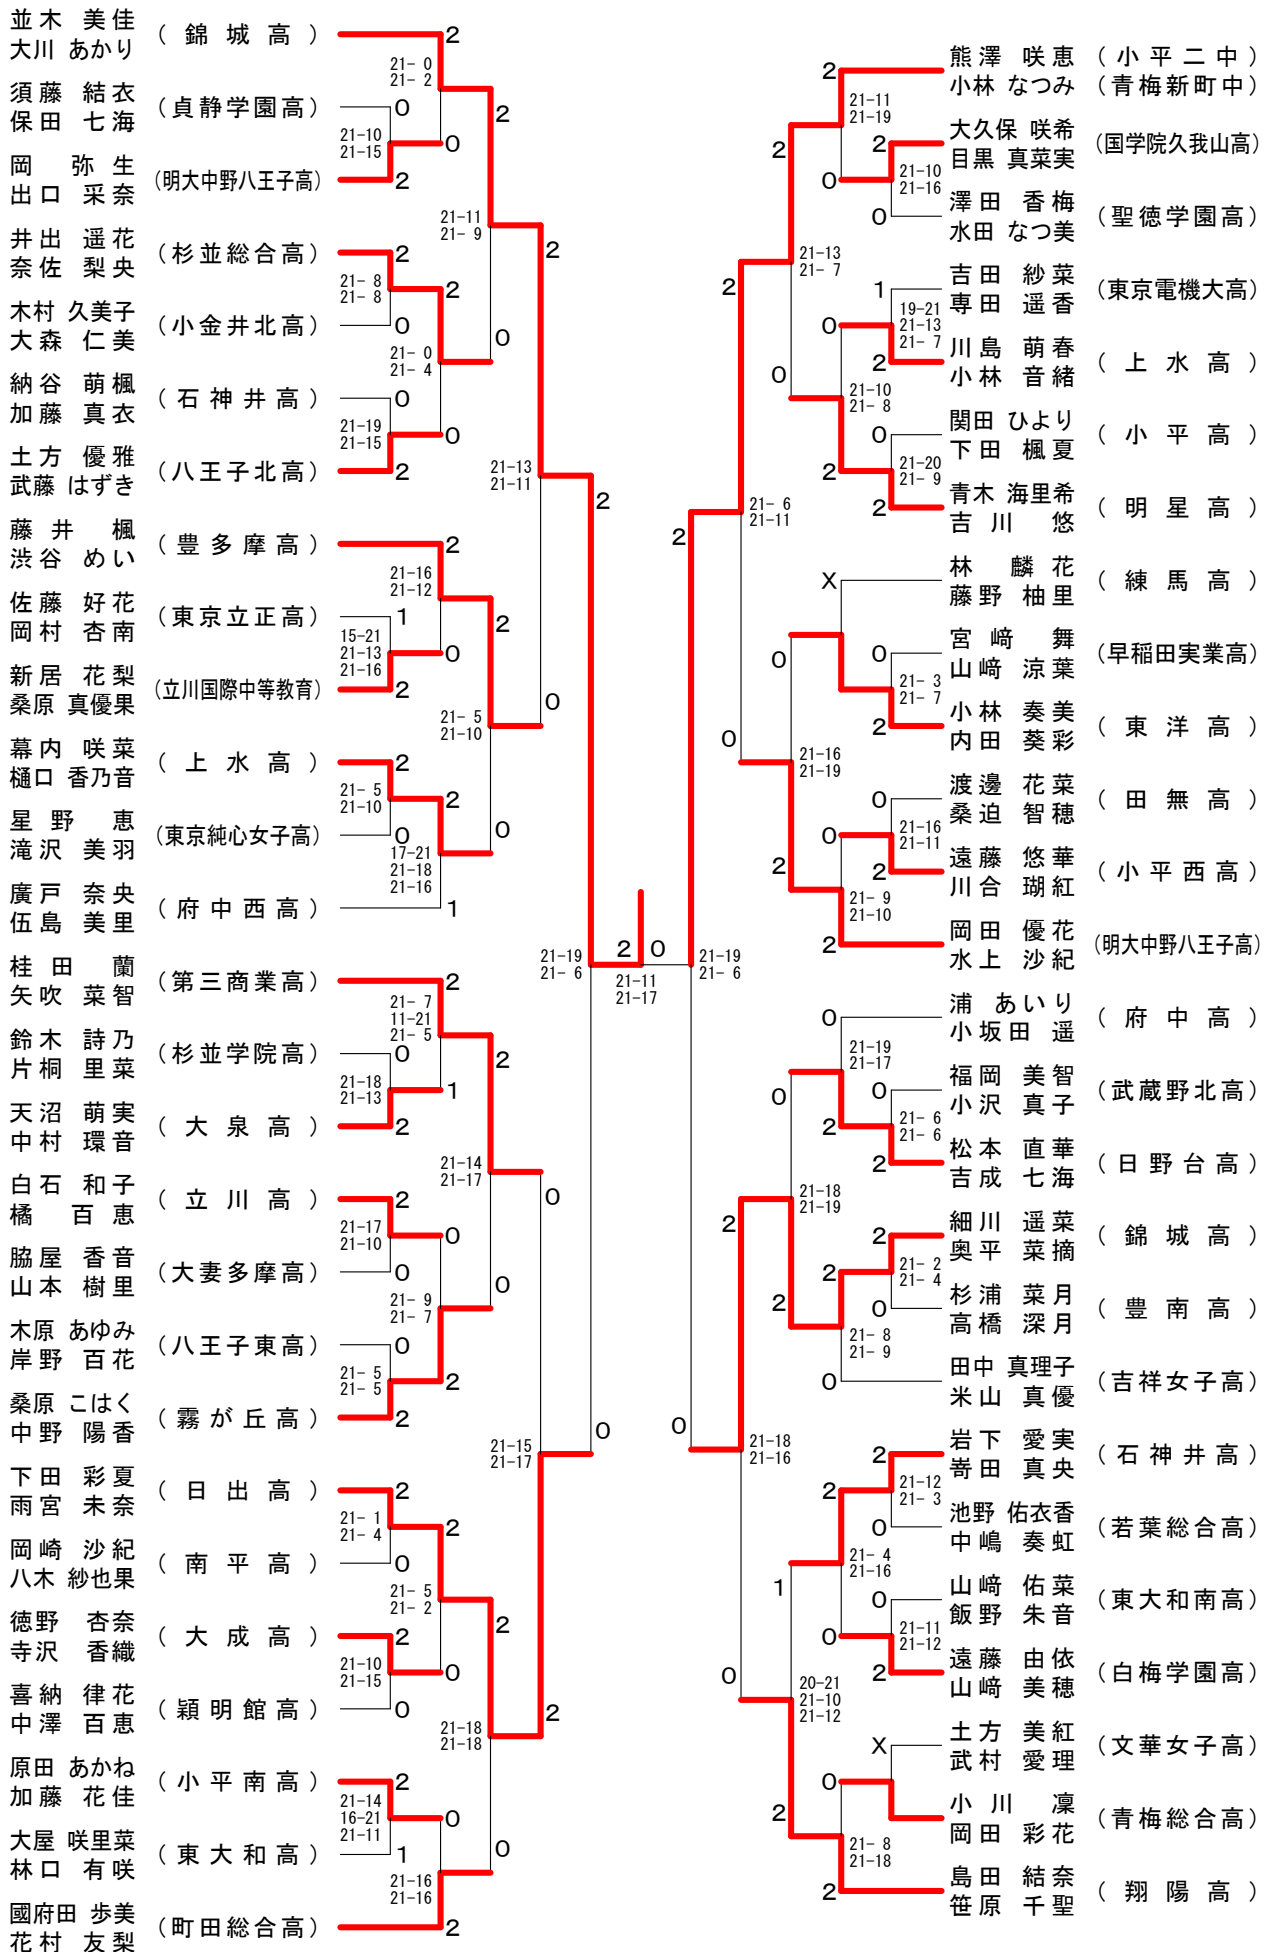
並木 美佳
大川 あかり
（錦城高）

須藤 結衣
保田 七海
（貞静学園高）

岡 弥生
出口 采奈
（明大中野八王子高）

井出 遥花
奈佐 梨央
（杉並総合高）

木村 久美子
大森 仁美
（小金井北高）

納谷 萌楓
加藤 真衣
（石神井高）

土方 優雅
武藤 はずき
（八王子北高）

藤井 楓
渋谷 めい
（豊多摩高）

佐藤 好花
岡村 杏南
（東京立正高）

新居 花梨
桑原 真優果
（立川国際中等教育）

幕内 咲菜
樋口 香乃音
（上水高）

星野 恵
滝沢 美羽
（東京純心女子高）

廣戸 奈央
伍島 美里
（府中西高）

桂田 蘭
矢吹 菜智
（第三商業高）

鈴木 詩乃
片桐 里菜
（杉並学院高）

天沼 萌実
中村 環音
（大泉高）

白石 和子
橘 百恵
（立川高）

脇屋 香音
山本 樹里
（大妻多摩高）

木原 あゆみ
岸野 百花
（八王子東高）

桑原 こはく
中野 陽香
（霧が丘高）

下田 彩夏
雨宮 未奈
（日出高）

岡崎 沙紀
八木 紗也果
（南平高）

徳野 杏奈
寺沢 香織
（大成高）

喜納 律花
中澤 百恵
（穎明館高）

原田 あかね
加藤 花佳
（小平南高）

大屋 咲里菜
林口 有咲
（東大和高）

國府田 歩美
花村 友梨
（町田総合高）

2
21- 0
21- 2
0
21-10
21-15
0
2
2
2
21- 8
21- 8
2
0
21- 0
21- 4
0
21-19
21-15
0
2
21-11
21- 9
0
2
21-13
21-11
2
2
21-16
21-12
1
15-21
21-13
21-16
0
2
2
2
21- 5
21-10
2
0
17-21
21-18
21-16
1
21- 5
21-10
0
0
2
2
21- 7
11-21
21- 5
0
21-18
21-13
1
2
2
2
21-17
21-10
0
0
21- 9
21- 7
0
21- 5
21- 5
2
2
21-14
21-17
0
0
2
2
21- 1
21- 4
2
0
21- 5
21- 2
2
21-10
21-15
0
0
2
21-14
16-21
21-11
0
1
21-16
21-16
2
0
21-18
21-18
2
21-15
21-17
0
21-19
21- 6
2
0
21-11
21-17
21-19
21- 6

熊澤 咲恵
小林 なつみ
（小平二中）
（青梅新町中）

大久保 咲希
目黒 真菜実
（国学院久我山高）

澤田 香梅
水田 なつ美
（聖徳学園高）

吉田 紗菜
専田 遥香
（東京電機大高）

川島 萌春
小林 音緒
（上水高）

関田 ひより
下田 楓夏
（小平高）

青木 海里希
吉川 悠
（明星高）

林 麟花
藤野 柚里
（練馬高）

宮崎 舞
山崎 涼葉
（早稲田実業高）

小林 奏美
内田 葵彩
（東洋高）

渡邊 花菜
桑迫 智穂
（田無高）

遠藤 悠華
川合 瑚紅
（小平西高）

岡田 優花
水上 沙紀
（明大中野八王子高）

浦 あいり
小坂田 遥
（府中高）

福岡 美智
小沢 真子
（武蔵野北高）

松本 直華
吉成 七海
（日野台高）

細川 遥菜
奥平 菜摘
（錦城高）

杉浦 菜月
高橋 深月
（豊南高）

田中 真理子
米山 真優
（吉祥女子高）

岩下 愛実
嵜田 真央
（石神井高）

池野 佑衣香
中嶋 奏虹
（若葉総合高）

山崎 佑菜
飯野 朱音
（東大和南高）

遠藤 由依
山崎 美穂
（白梅学園高）

土方 美紅
武村 愛理
（文華女子高）

小川 凛
岡田 彩花
（青梅総合高）

島田 結奈
笹原 千聖
（翔陽高）

2
21-11
21-19
0
2
21-10
21-16
0
2
21-13
21- 7
1
19-21
21-13
21- 7
0
2
21-10
21- 8
0
0
21-20
21- 9
2
2
2
21- 6
21-11
2
X
0
0
21- 3
21- 7
2
0
21-16
21-19
0
0
21-16
21-11
2
2
21- 9
21-10
2
0
21-19
21-17
0
0
21- 6
21- 6
2
2
21-18
21-19
2
21- 2
21- 4
2
0
21- 8
21- 9
0
2
2
21-18
21-16
0
2
21-12
21- 3
2
0
21- 4
21-16
1
0
21-11
21-12
0
2
20-21
21-10
21-12
0
X
0
2
21- 8
21-18
2